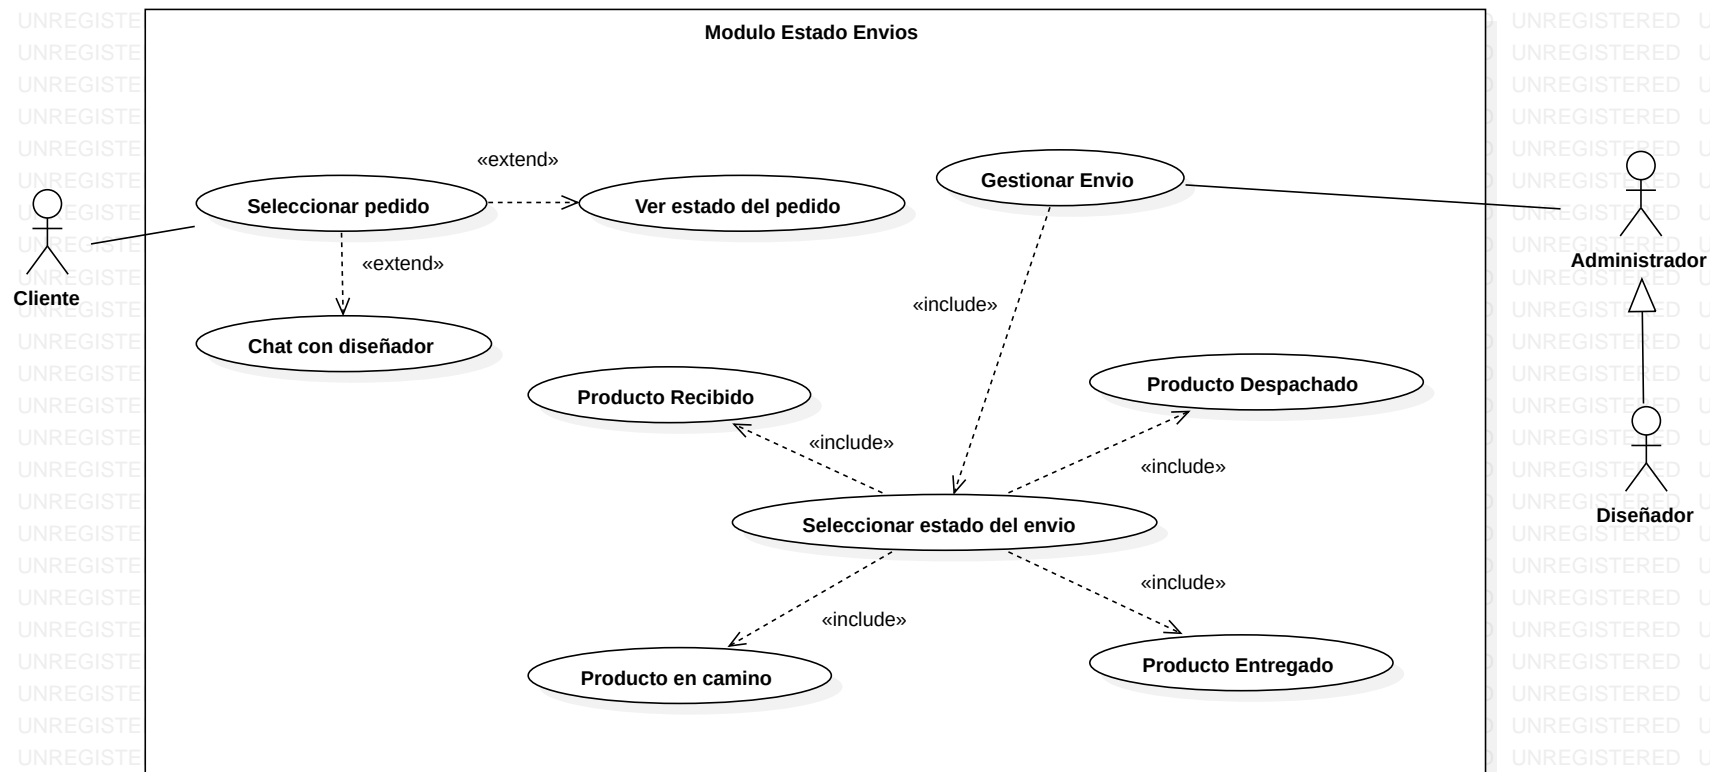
Modulo Estado Envios

Cliente

Seleccionar pedido

«extend»

Ver estado del pedido

«extend»

Chat con diseñador

Gestionar Envio

Administrador

«include»

Producto Recibido

Producto Despachado

«include»

«include»

Seleccionar estado del envio

Diseñador

«include»

«include»

Producto en camino

Producto Entregado

UNREGISTERED